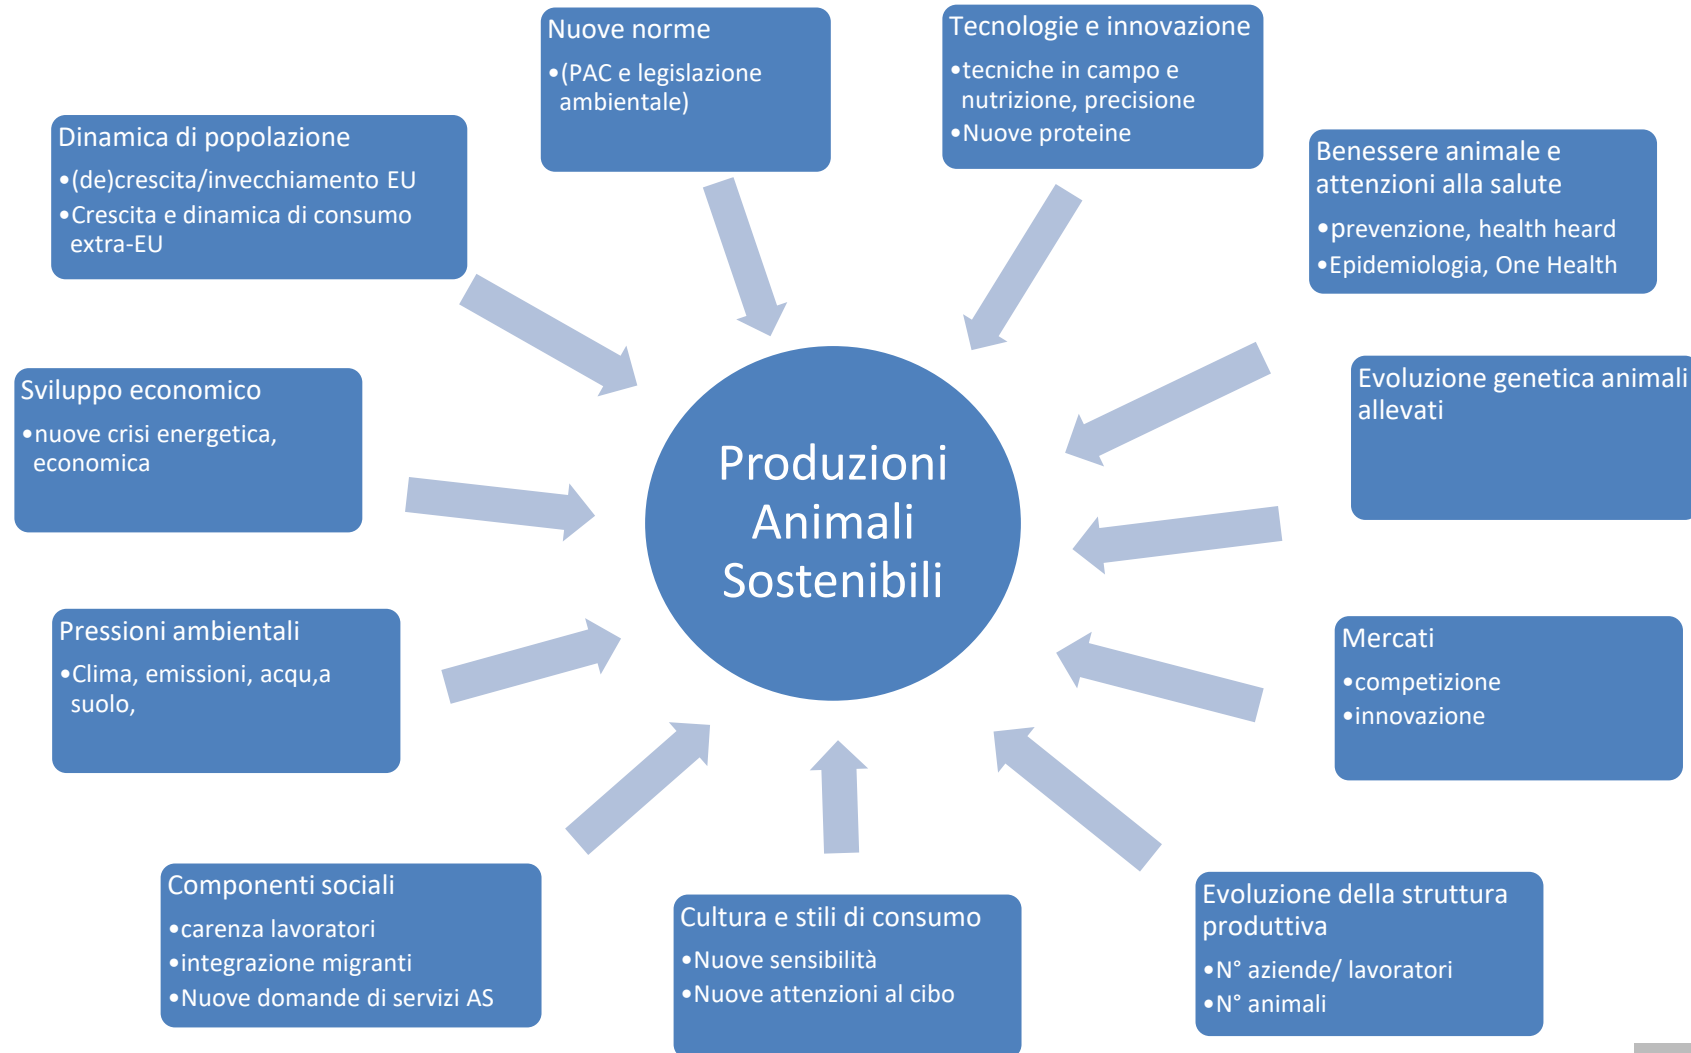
Nuove norme
•(PAC e legislazione ambientale)

Tecnologie e innovazione
•tecniche in campo e nutrizione, precisione
•Nuove proteine

Dinamica di popolazione
•(de)crescita/invecchiamento EU
•Crescita e dinamica di consumo extra-EU

Benessere animale e attenzioni alla salute
•prevenzione, health heard
•Epidemiologia, One Health

Sviluppo economico
•nuove crisi energetica, economica

Produzioni Animali Sostenibili

Evoluzione genetica animali allevati

Pressioni ambientali
•Clima, emissioni, acqu,a suolo,

Mercati
•competizione
•innovazione

Componenti sociali
•carenza lavoratori
•integrazione migranti
•Nuove domande di servizi AS

Cultura e stili di consumo
•Nuove sensibilità
•Nuove attenzioni al cibo

Evoluzione della struttura produttiva
•N° aziende/ lavoratori
•N° animali